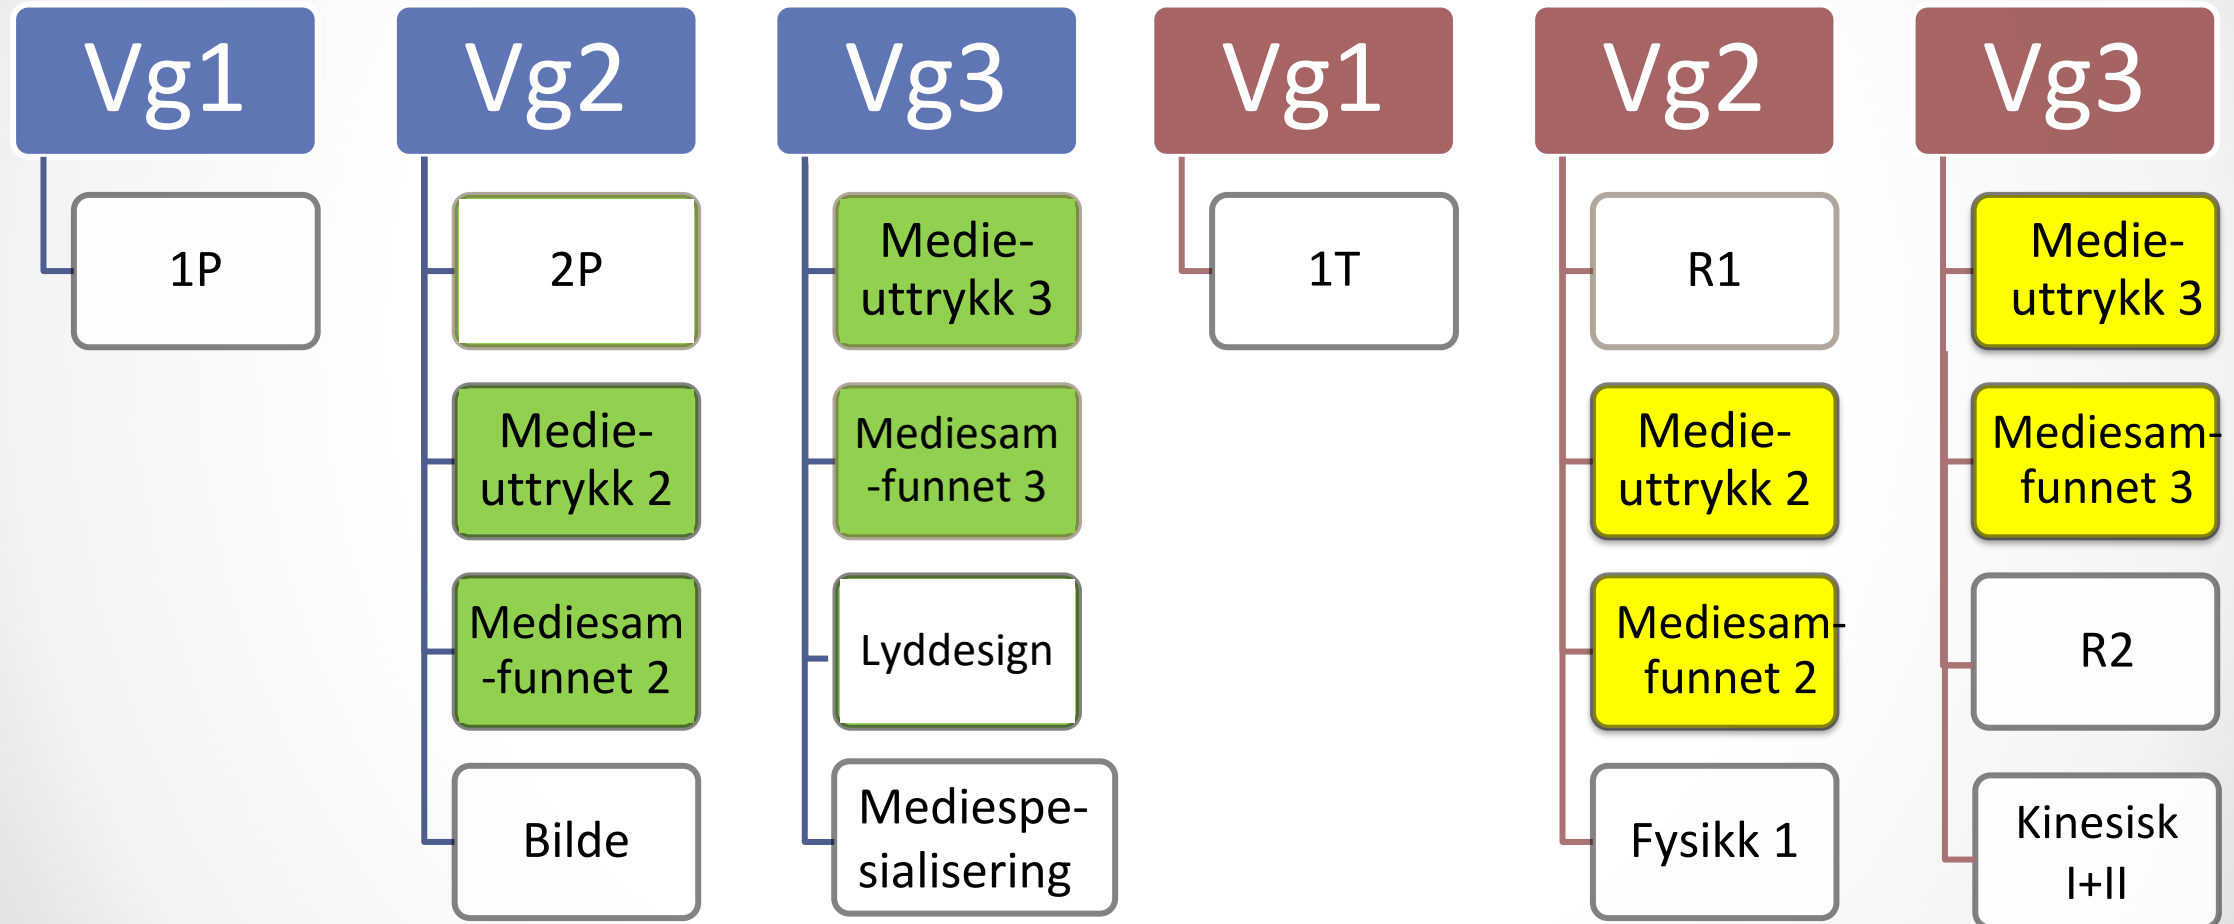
Vg1

1P

Vg2

2P

Medie-uttrykk 2

Mediesam-funnet 2

Bilde

Vg3

Medie-uttrykk 3

Mediesam-funnet 3

Lyddesign

Mediespe-sialisering

Vg1

1T

Vg2

R1

Medie-uttrykk 2

Mediesam-funnet 2

Fysikk 1

Vg3

Medie-uttrykk 3

Mediesam-funnet 3

R2

Kinesisk I+II